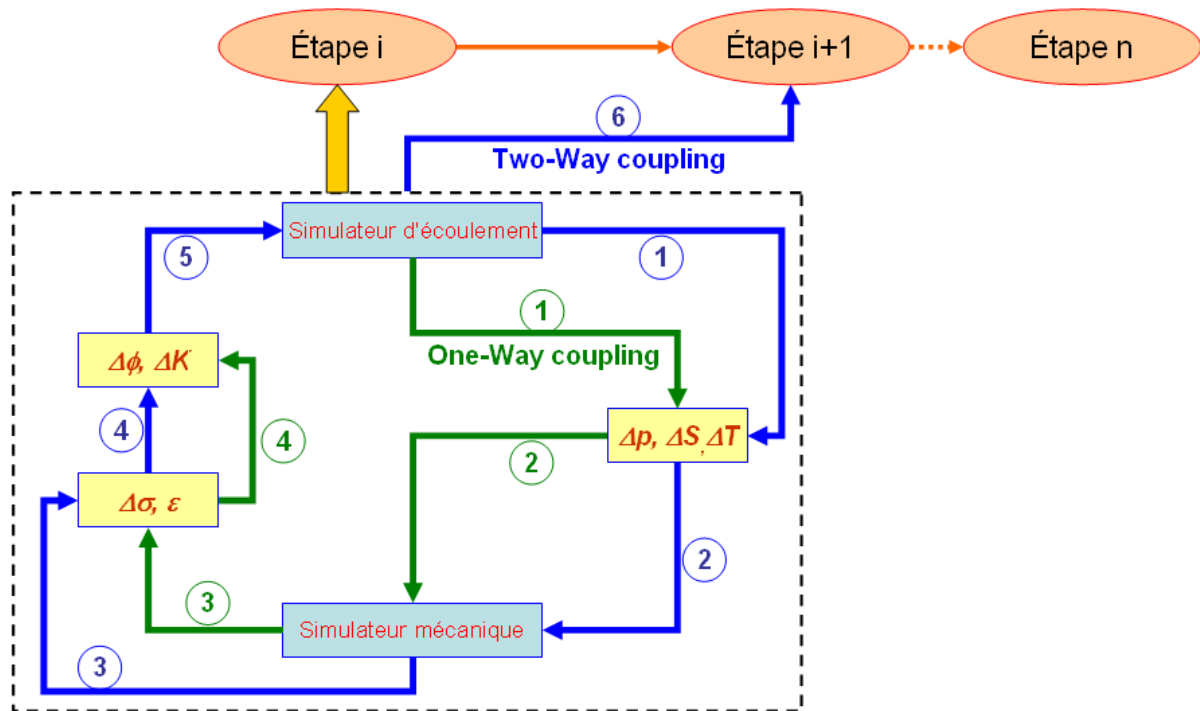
Étape i

Étape i+1

Étape n

6

Two-Way coupling

Simulateur d'écoulement

5

1

1

One-Way coupling

$\Delta\phi$, $\Delta K$

4

4

$\Delta p$, $\Delta S$, $\Delta T$

2

$\Delta\sigma$, $\varepsilon$

2

3

Simulateur mécanique

3